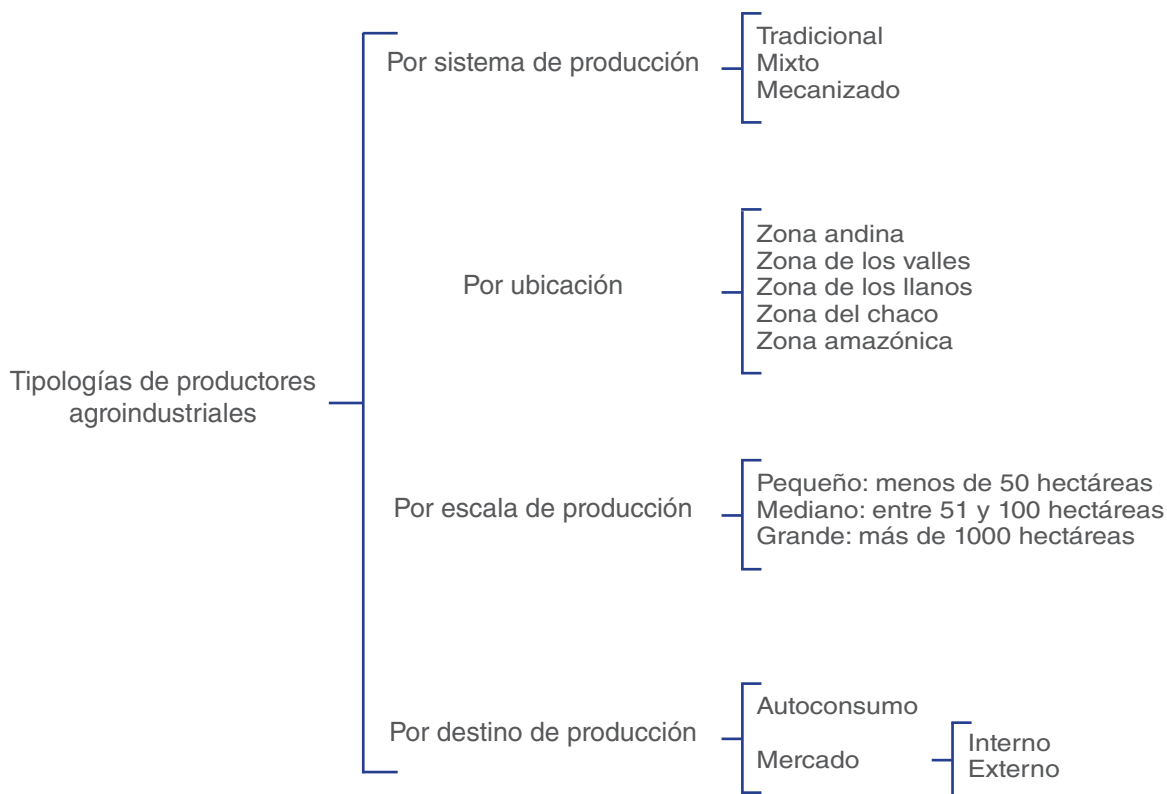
Tipologías de productores agroindustriales

Por sistema de producción

Tradicional
Mixto
Mecanizado

Por ubicación

Zona andina
Zona de los valles
Zona de los llanos
Zona del chaco
Zona amazónica

Por escala de producción

Pequeño: menos de 50 hectáreas
Mediano: entre 51 y 100 hectáreas
Grande: más de 1000 hectáreas

Por destino de producción

Autoconsumo

Mercado

Interno
Externo